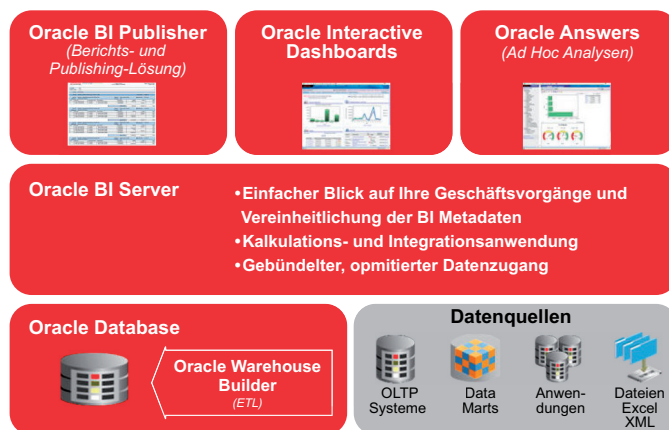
Oracle BI Publisher
(Berichts- und Publishing-Lösung)

Oracle Interactive Dashboards

Oracle Answers
(Ad Hoc Analysen)

Oracle BI Server

•Einfacher Blick auf Ihre Geschäftsvorgänge und Vereinheitlichung der BI Metadaten
•Kalkulations- und Integrationsanwendung
•Gebündelter, opmitierter Datenzugang

Oracle Database

Oracle Warehouse Builder
(ETL)

Datenquellen

OLTP Systeme

Data Marts

Anwen-dungen

Dateien Excel XML